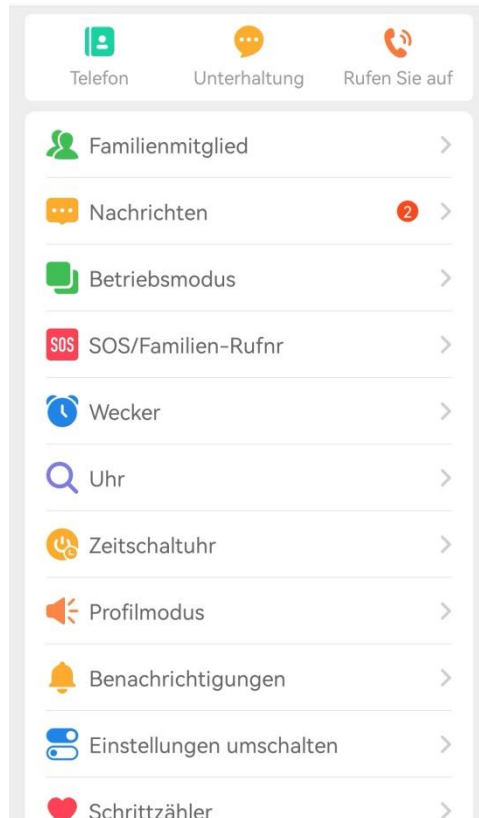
Telefon Unterhaltung Rufen Sie auf

Familienmitglied

Nachrichten 2

Betriebsmodus

SOS SOS/Familien-Rufnr

Wecker

Uhr

Zeitschaltuhr

Profilmodus

Benachrichtigungen

Einstellungen umschalten

Schrittzähler